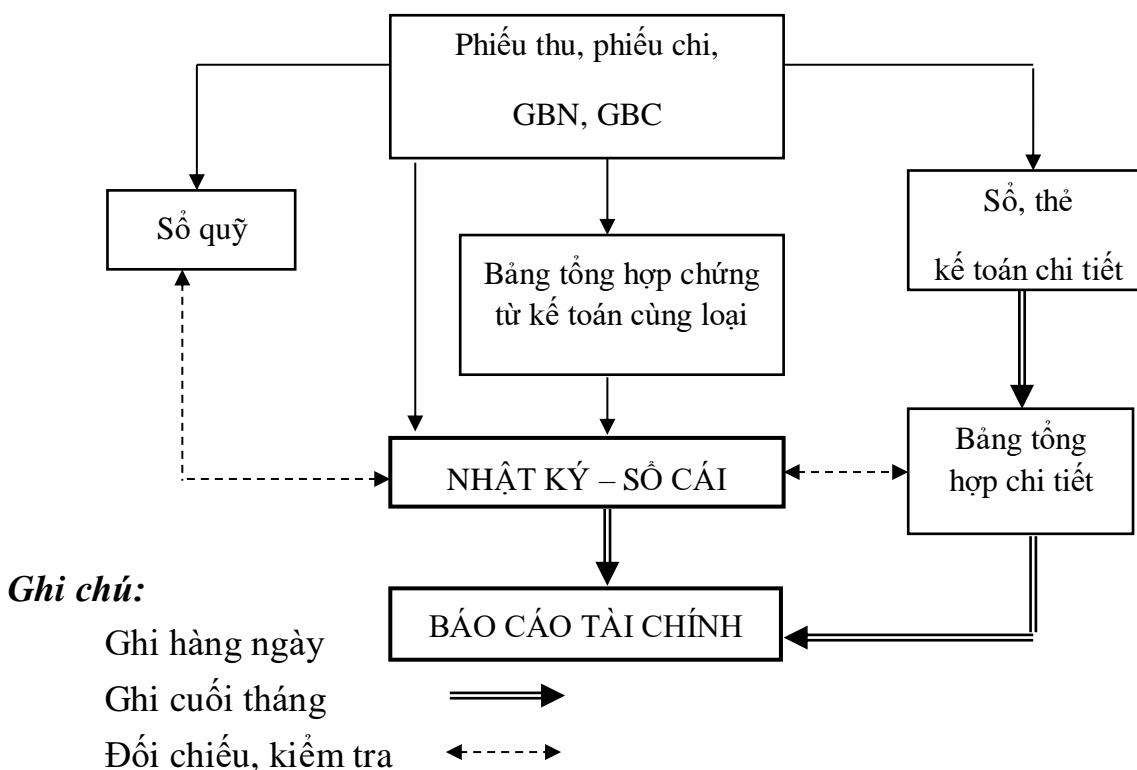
Phiếu thu, phiếu chi,

GBN, GBC

Sổ quỹ

Bảng tổng hợp chứng từ kế toán cùng loại

Sổ, thẻ

kế toán chi tiết

NHẬT KÝ – SỔ CÁI

Bảng tổng hợp chi tiết

BÁO CÁO TÀI CHÍNH

Ghi chú:

Ghi hàng ngày

Ghi cuối tháng

Đối chiếu, kiểm tra